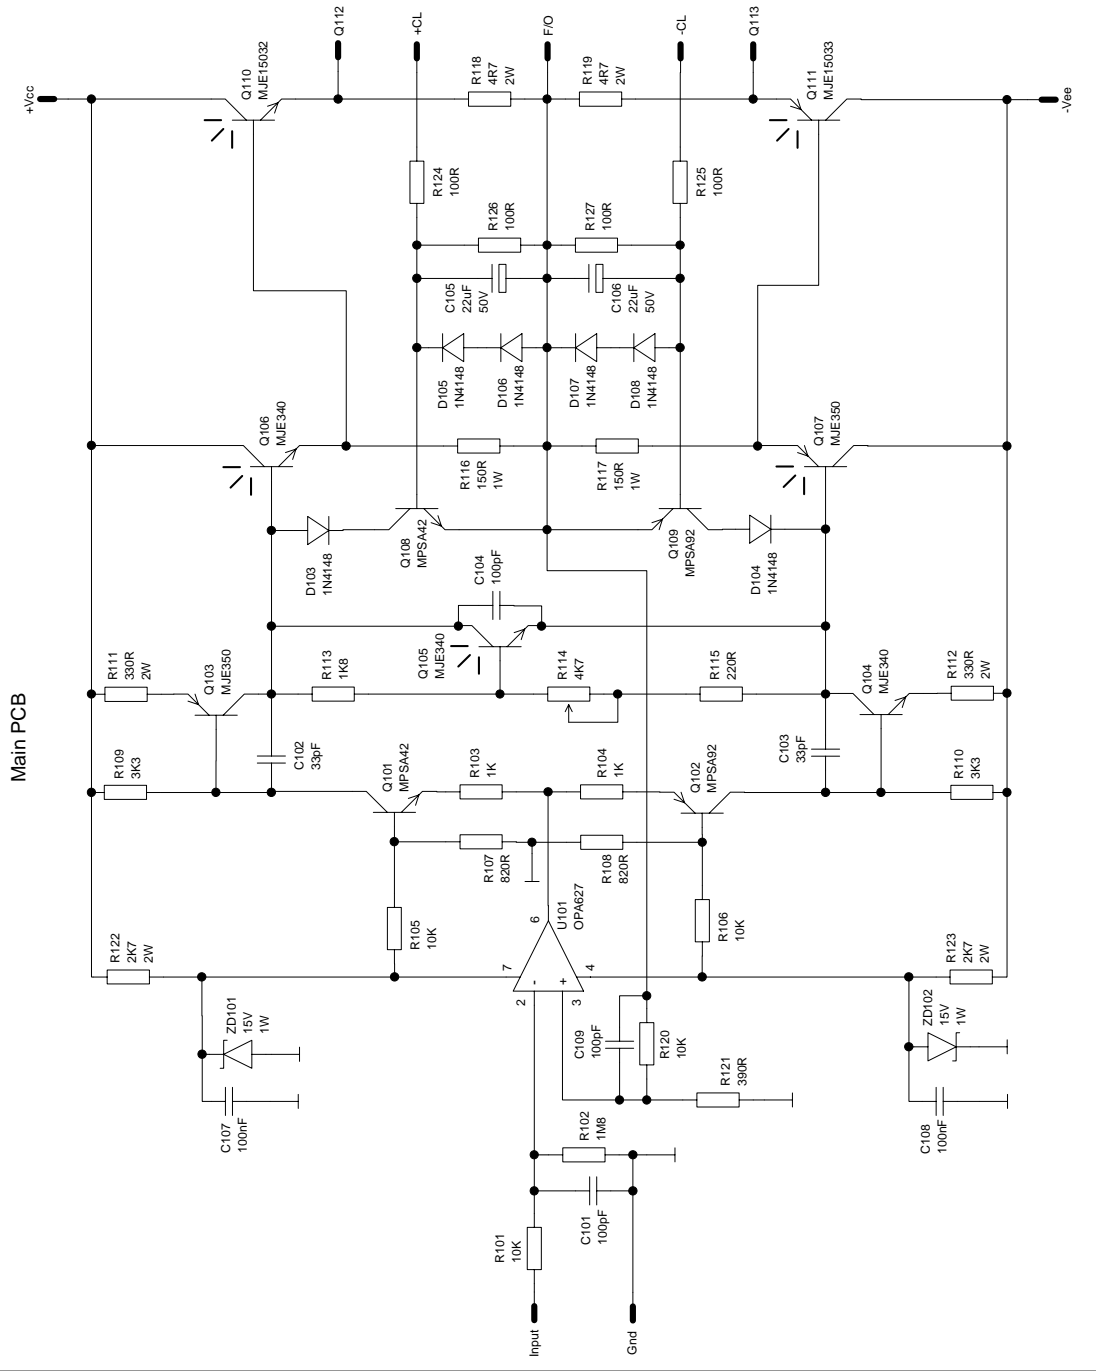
Main PCB

+Vcc
Q110
MJE15032
Q112
+CL
R118
4R7
2W
F/O
R119
4R7
2W
-CL
Q113
Q111
MJE15033
-Vee

R124
100R
R125
100R
R126
100R
R127
100R
C105
22uF
50V
C106
22uF
50V
D105
1N4148
D106
1N4148
D107
1N4148
D108
1N4148

Q106
MJE340
R116
150R
1W
R117
150R
1W
Q107
MJE350
D103
1N4148
Q108
MPSA42
Q109
MPSA92
D104
1N4148
C104
100pF
Q105
MJE340

R111
330R
2W
Q103
MJE350
R113
1K8
R114
4K7
R115
220R
Q104
MJE340
R112
330R
2W

R109
3K3
C102
33pF
Q101
MPSA42
R103
1K
R104
1K
Q102
MPSA92
C103
33pF
R110
3K3

R107
820R
R108
820R
R105
10K
R106
10K
R122
2K7
2W
U101
OPA627
6
7
4
2
3
-
+
R123
2K7
2W

ZD101
15V
1W
ZD102
15V
1W
C109
100pF
R120
10K
R121
390R
C107
100nF
C108
100nF
R102
1M8
C101
100pF
R101
10K
Input
Gnd